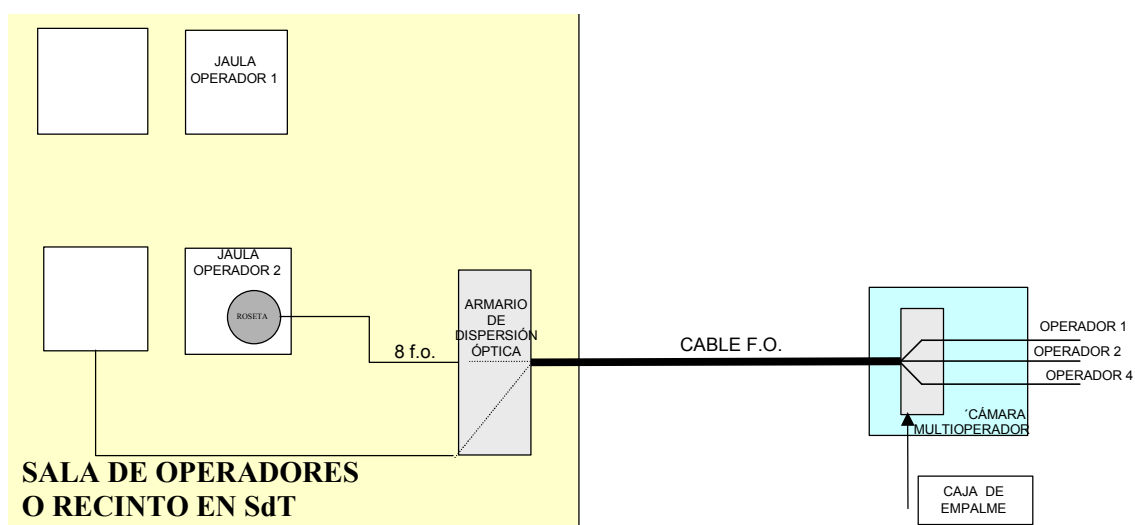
JAULA OPERADOR 1

JAULA OPERADOR 2

ROSETA

8 f.o.

ARMARIO DE DISPERSIÓN ÓPTICA

CABLE F.O.

OPERADOR 1

OPERADOR 2

OPERADOR 4

´CÁMARA MULTIOPERADOR

CAJA DE EMPALME

SALA DE OPERADORES O RECINTO EN SdT